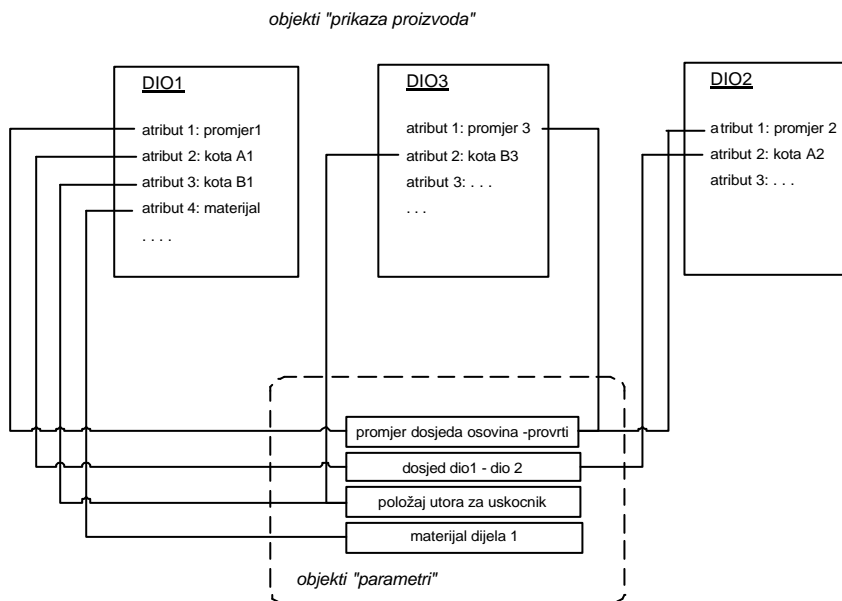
objekti "prikaza proizvoda"

DIO1

atribut 1: promjer1
atribut 2: kota A1
atribut 3: kota B1
atribut 4: materijal
. . . .

DIO3

atribut 1: promjer 3
atribut 2: kota B3
atribut 3: . . .
. . .

DIO2

atribut 1: promjer 2
atribut 2: kota A2
atribut 3: . . .

promjer dosjeda osovina -provrti
dosjed dio1 - dio 2
položaj utora za uskocnik
materijal dijela 1

objekti "parametri"